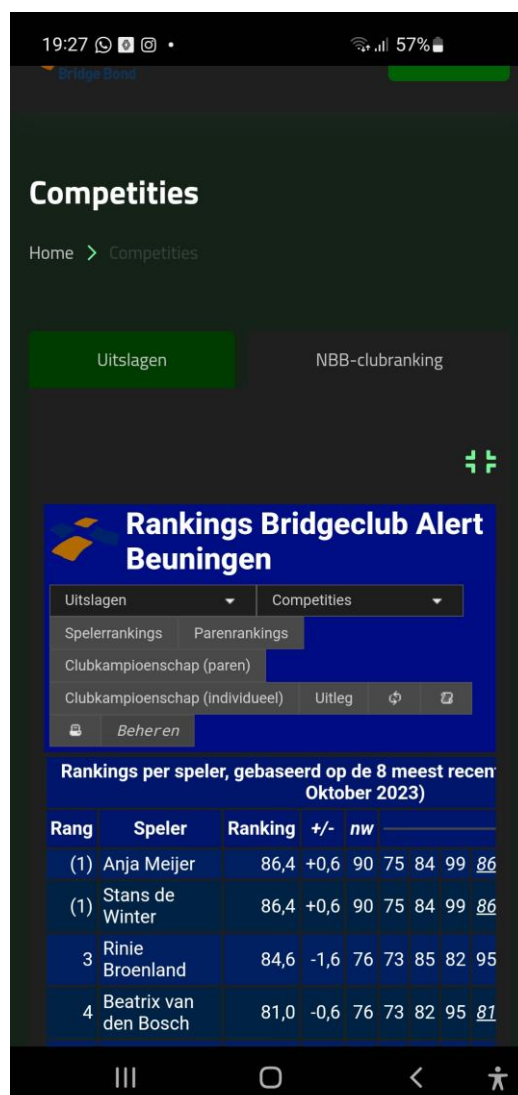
19:27 57%

Bridge Bond

Competities

Home > Competities

Uitslagen

NBB-clubranking

Rankings Bridgeclub Alert Beuningen

Uitslagen

Competities

Spelerrankings

Parenrankings

Clubkampioenschap (paren)

Clubkampioenschap (individueel)

Uitleg

Beheren

Rankings per speler, gebaseerd op de 8 meest recen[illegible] Oktober 2023)

| Rang | Speler | Ranking | +/- | nw | | | | |
|---|---|---|---|---|---|---|---|---|
| (1) | Anja Meijer | 86,4 | +0,6 | 90 | 75 | 84 | 99 | 86 |
| (1) | Stans de Winter | 86,4 | +0,6 | 90 | 75 | 84 | 99 | 86 |
| 3 | Rinie Broenland | 84,6 | -1,6 | 76 | 73 | 85 | 82 | 95 |
| 4 | Beatrix van den Bosch | 81,0 | -0,6 | 76 | 73 | 82 | 95 | 81 |